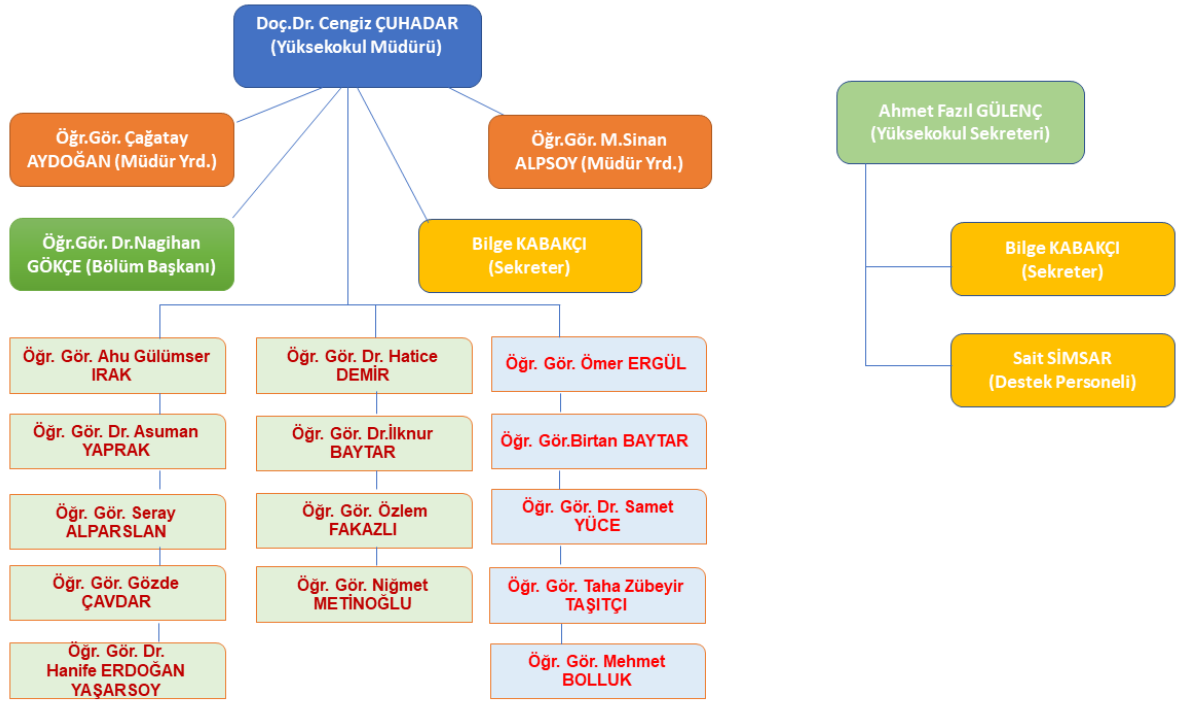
Doç.Dr. Cengiz ÇUHADAR
(Yüksekokul Müdürü)

Öğr.Gör. Çağatay AYDOĞAN (Müdür Yrd.)

Öğr.Gör. M.Sinan ALPSOY (Müdür Yrd.)

Öğr.Gör. Dr.Nagihan GÖKÇE (Bölüm Başkanı)

Bilge KABAKÇI
(Sekreter)

Ahmet Fazıl GÜLENÇ
(Yüksekokul Sekreteri)

Bilge KABAKÇI
(Sekreter)

Sait SİMSAR
(Destek Personeli)

Öğr. Gör. Ahu Gülümser IRAK

Öğr. Gör. Dr. Asuman YAPRAK

Öğr. Gör. Seray ALPARSLAN

Öğr. Gör. Gözde ÇAVDAR

Öğr. Gör. Dr. Hanife ERDOĞAN YAŞARSOY

Öğr. Gör. Dr. Hatice DEMİR

Öğr. Gör. Dr.İlknur BAYTAR

Öğr. Gör. Özlem FAKAZLI

Öğr. Gör. Niğmet METİNOĞLU

Öğr. Gör. Ömer ERGÜL

Öğr. Gör.Birtan BAYTAR

Öğr. Gör. Dr. Samet YÜCE

Öğr. Gör. Taha Zübeyir TAŞITÇI

Öğr. Gör. Mehmet BOLLUK